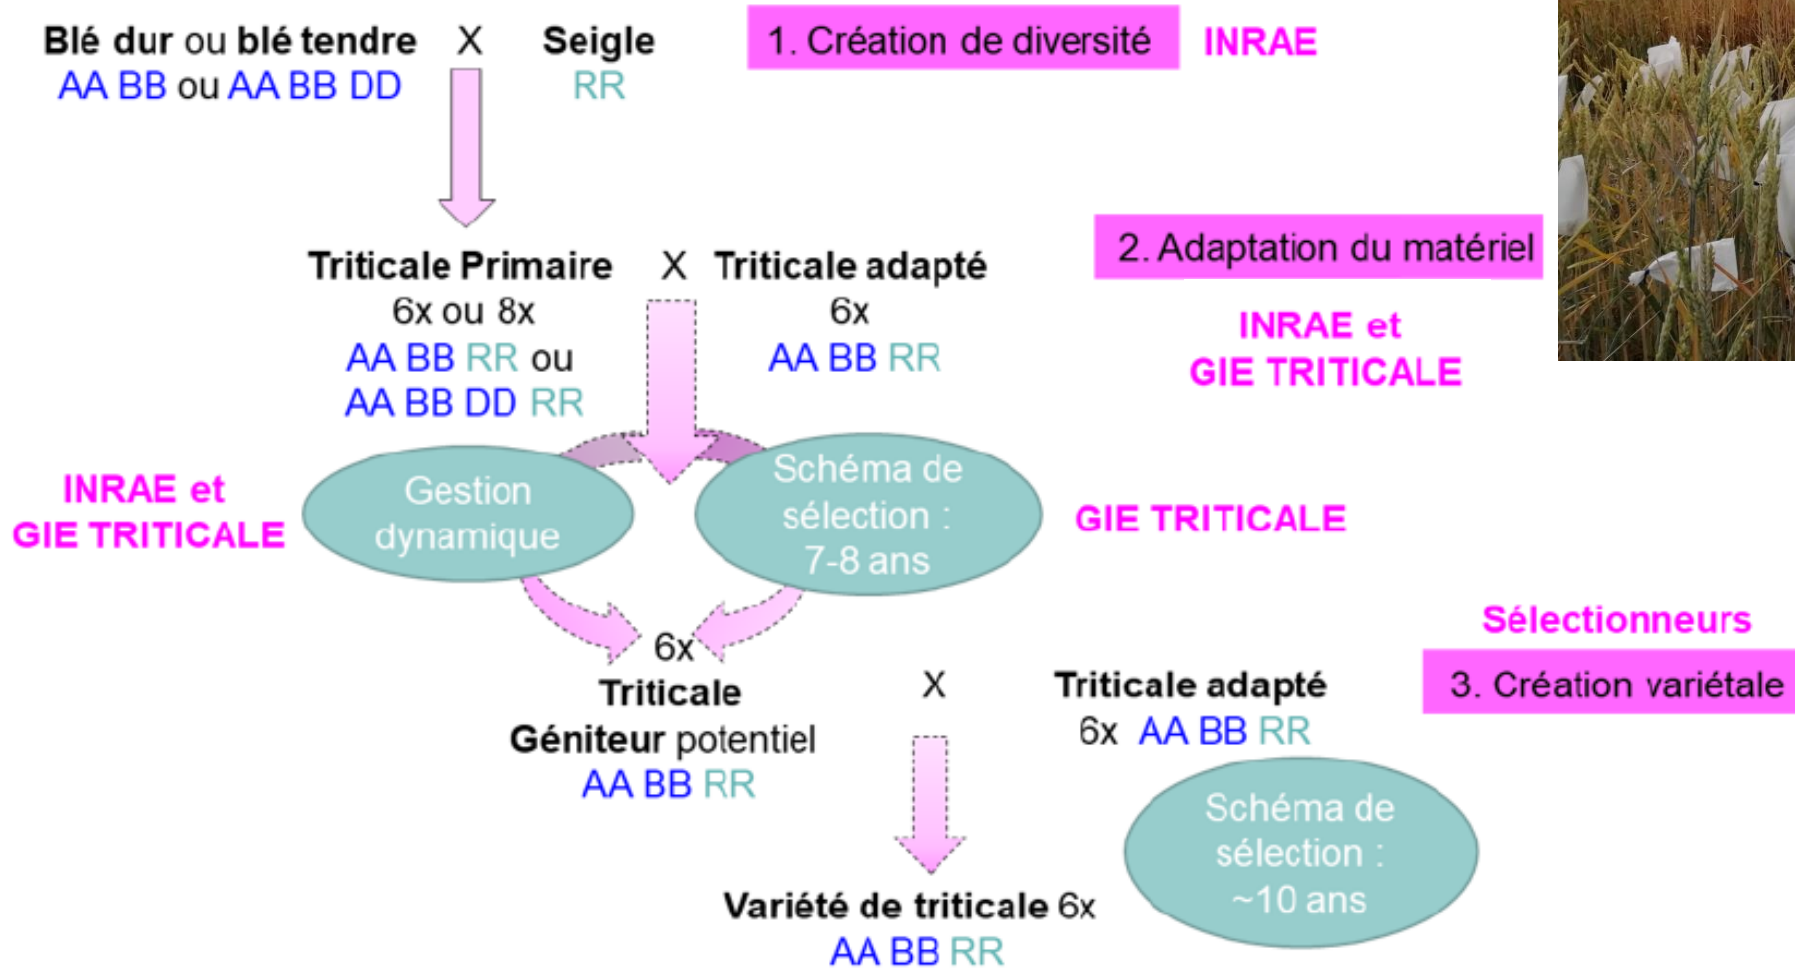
Blé dur ou blé tendre X Seigle
AA BB ou AA BB DD RR

1. Création de diversité INRAE

2. Adaptation du matériel

INRAE et
GIE TRITICALE

Triticale Primaire X Triticale adapté
6x ou 8x 6x
AA BB RR ou AA BB RR
AA BB DD RR

INRAE et
GIE TRITICALE

Gestion dynamique

Schéma de sélection : 7-8 ans

GIE TRITICALE

Sélectionneurs

3. Création variétale

6x
Triticale
Géniteur potentiel
AA BB RR

X

Triticale adapté
6x AA BB RR

Schéma de sélection : ~10 ans

Variété de triticale 6x
AA BB RR